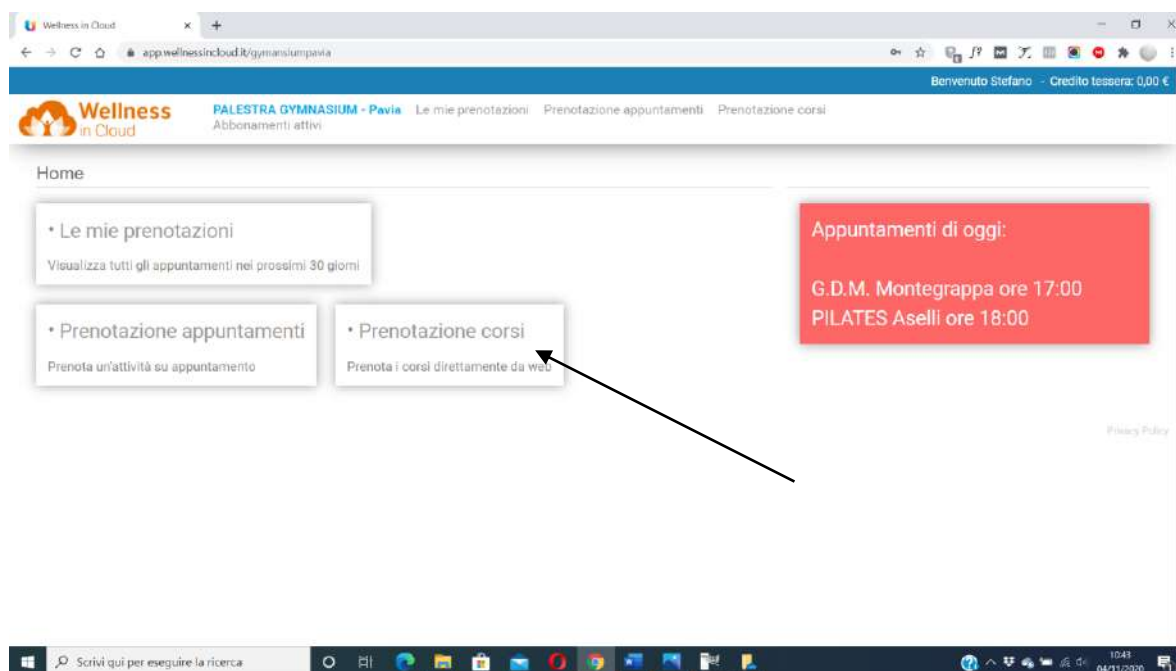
Wellness in Cloud

app.wellnessincloud.it/gymnasiumpavia

Benvenuto Stefano - Credito tessera: 0,00 €

Wellness in Cloud

PALESTRA GYMNASIUM - Pavia   Le mie prenotazioni   Prenotazione appuntamenti   Prenotazione corsi   Abbonamenti attivi

Home

• Le mie prenotazioni

Visualizza tutti gli appuntamenti nei prossimi 30 giorni

• Prenotazione appuntamenti

Prenota un'attività su appuntamento

• Prenotazione corsi

Prenota i corsi direttamente da web

Appuntamenti di oggi:

G.D.M. Montegrappa ore 17:00
PILATES Aselli ore 18:00

Privacy Policy

Scrivi qui per eseguire la ricerca

10:43
04/11/2020